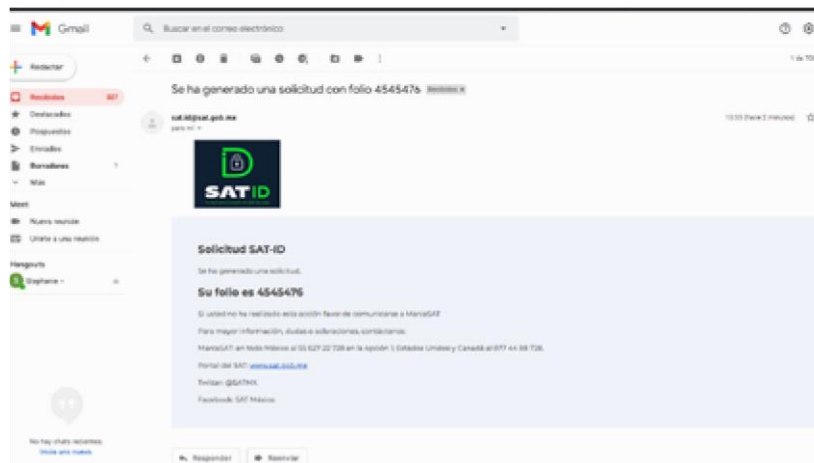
Gmail

Buscar en el correo electrónico

Redactar

Recibidos 307
Destacados
Pospuestos
Enviados
Borradores 7
Más

Meet
Nueva reunión
Unirte a una reunión

Hangouts
Stephanie

No hay chats recientes
Inicia uno nuevo

1 de 70

Se ha generado una solicitud con folio 4545476 Recibidos x

sat.id@sat.gob.mx
para mí

13:55 (hace 2 minutos)

SAT ID

Solicitud SAT-ID

Se ha generado una solicitud.

Su folio es 4545476

Si usted no ha realizado esta acción favor de comunicarse a MarcaSAT

Para mayor información, dudas o aclaraciones, contáctanos:

MarcaSAT: en todo México al 55 627 22 728 en la opción 1, Estados Unidos y Canadá al 877 44 88 728.

Portal del SAT: www.sat.gob.mx

Twitter: @SATMX

Facebook: SAT México

Responder
Reenviar